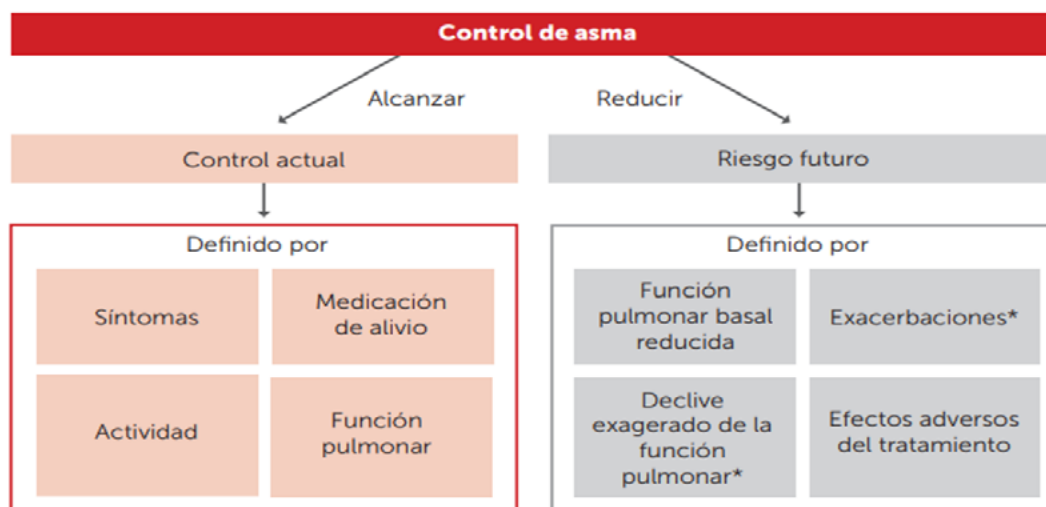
Control de asma

Alcanzar

Reducir

Control actual

Riesgo futuro

Definido por

Síntomas

Medicación de alivio

Actividad

Función pulmonar

Definido por

Función pulmonar basal reducida

Exacerbaciones*

Declive exagerado de la función pulmonar*

Efectos adversos del tratamiento